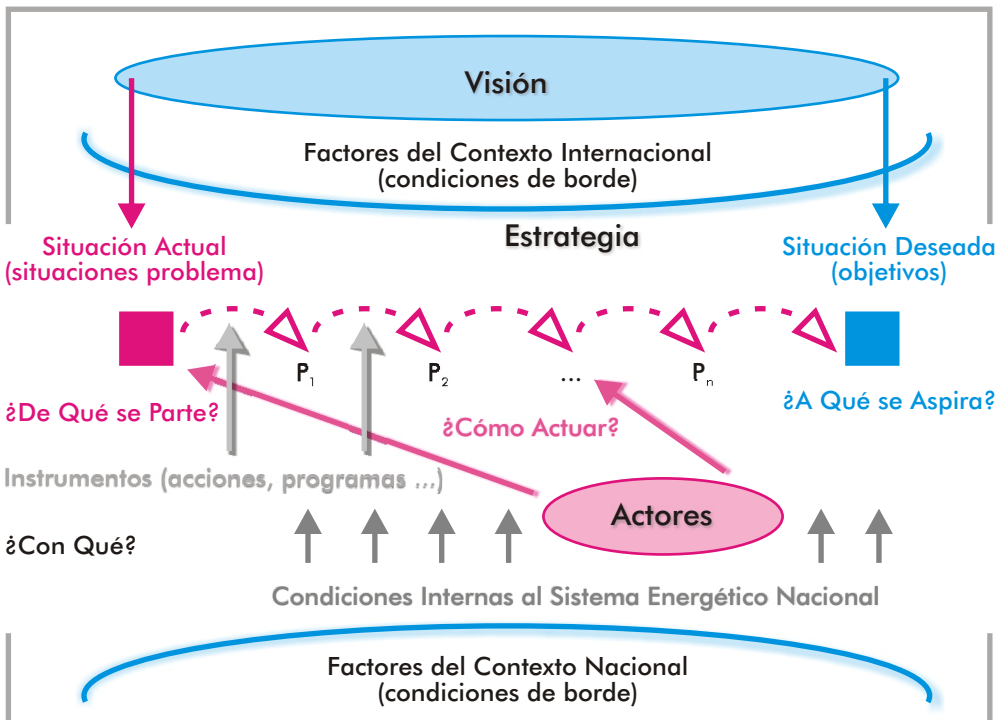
Visión

Factores del Contexto Internacional (condiciones de borde)

Situación Actual (situaciones problema)

Estrategia

Situación Deseada (objetivos)

$P_1$

$P_2$

...

$P_n$

¿De Qué se Parte?

¿Cómo Actuar?

¿A Qué se Aspira?

Instrumentos (acciones, programas ...)

Actores

¿Con Qué?

Condiciones Internas al Sistema Energético Nacional

Factores del Contexto Nacional (condiciones de borde)